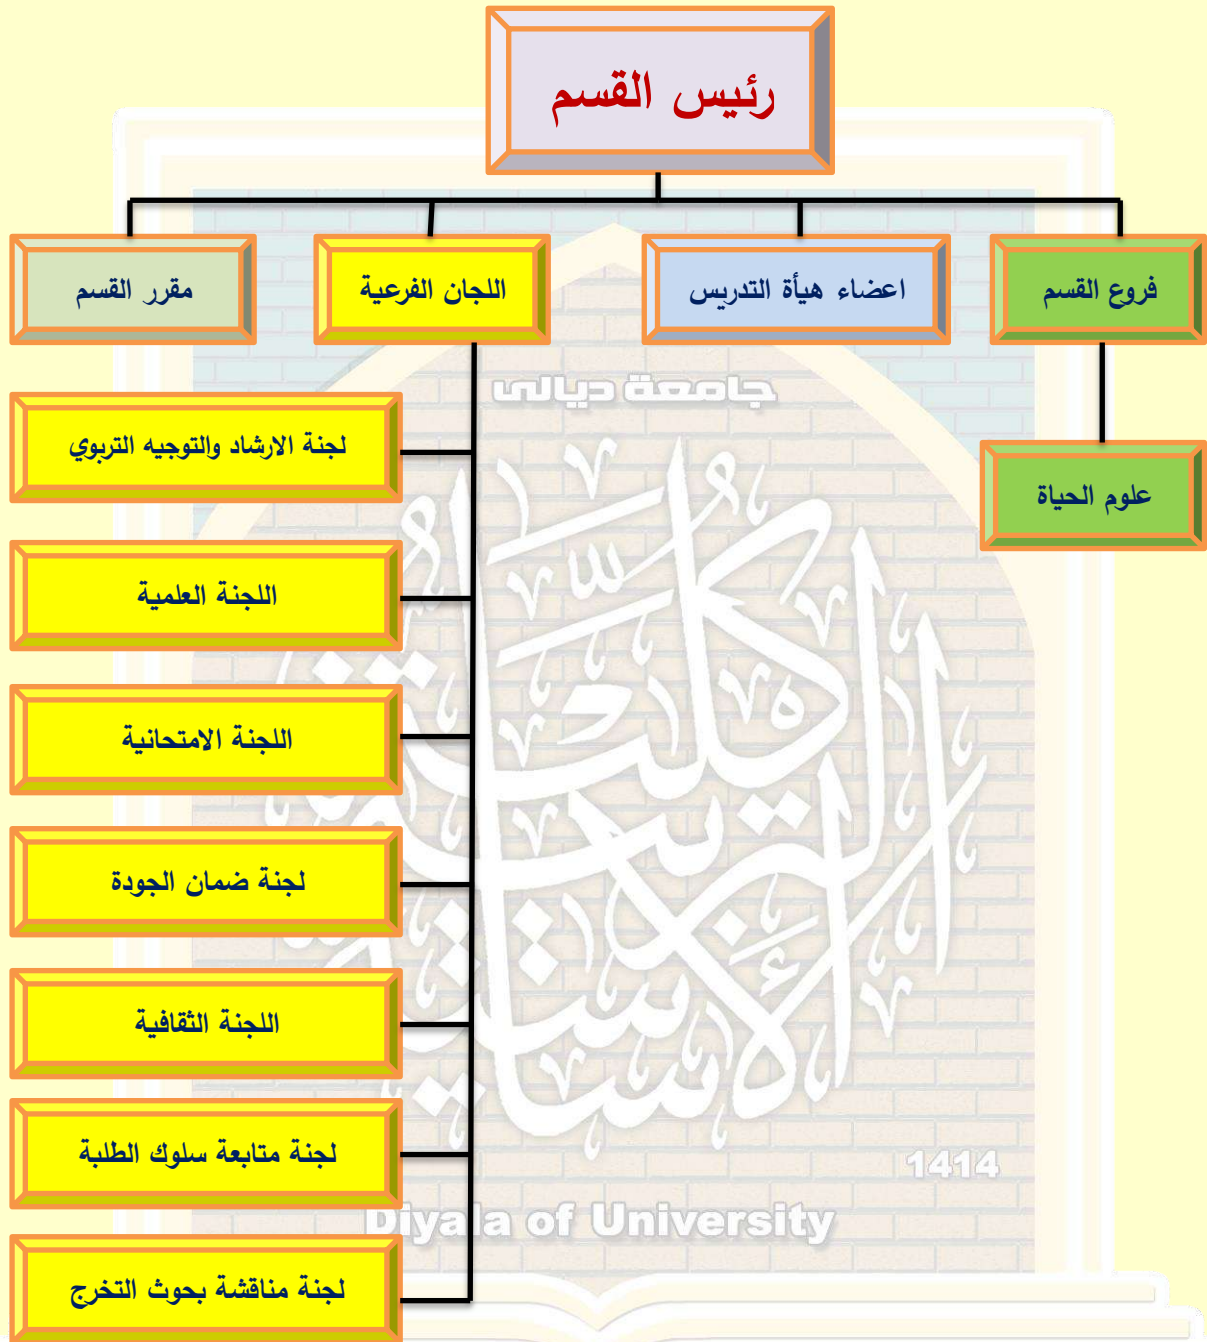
رئيس القسم

فروع القسم

اعضاء هيأة التدريس

اللجان الفرعية

مقرر القسم

علوم الحياة

جامعة ديالى

لجنة الارشاد والتوجيه التربوي

اللجنة العلمية

اللجنة الامتحانية

لجنة ضمان الجودة

اللجنة الثقافية

لجنة متابعة سلوك الطلبة

لجنة مناقشة بحوث التخرج

كلية التربية الأساسية

1414

Diyala of University